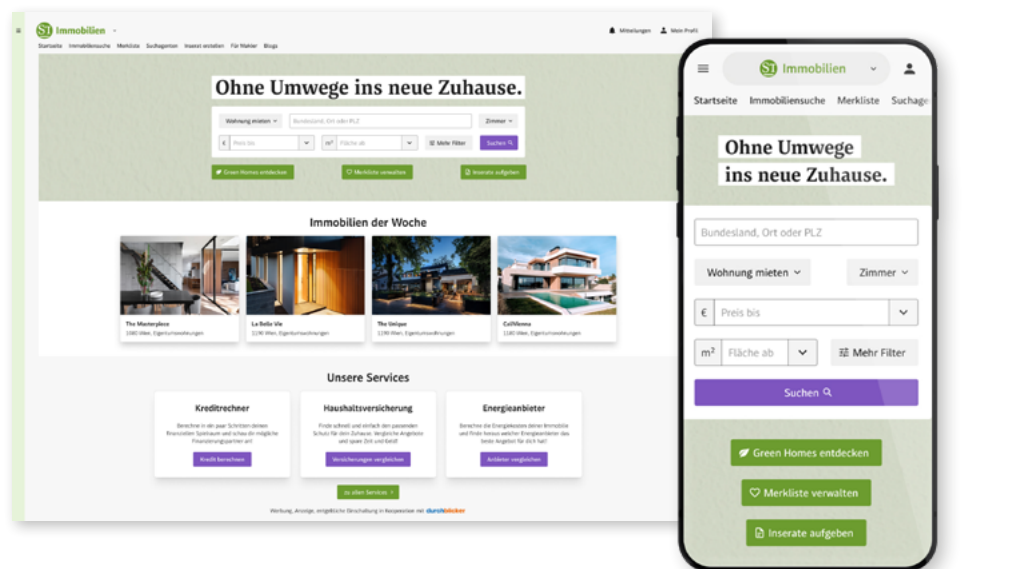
ST Immobilien

Mitteilungen Mein Profil

Startseite Immobiliensuche Merkliste Suchagenten Inserat erstellen Für Makler Blogs

Ohne Umwege ins neue Zuhause.

Wohnung mieten Bundesland, Ort oder PLZ Zimmer

€ Preis bis m² Fläche ab Mehr Filter Suchen

Green Homes entdecken Merkliste verwalten Inserate aufgeben

Immobilien der Woche

The Masterpiece
1080 Wien, Eigentumswohnungen

La Bella Vie
1190 Wien, Eigentumswohnungen

The Unique
1190 Wien, Eigentumswohnungen

ColiVienna
1180 Wien, Eigentumswohnungen

Unsere Services

Kreditrechner
Berechne in ein paar Schritten deinen finanziellen Spielraum und schau dir mögliche Finanzierungspartner an!
Kredit berechnen

Haushaltsversicherung
Finde schnell und einfach den passenden Schutz für dein Zuhause. Vergleiche Angebote und spare Zeit und Geld!
Versicherungen vergleichen

Energieanbieter
Berechne die Energiekosten deiner Immobilie und finde heraus welcher Energieanbieter das beste Angebot für dich hat!
Anbieter vergleichen

zu allen Services

Werbung, Anzeige, entgeltliche Einschaltung in Kooperation mit durchblicker

ST Immobilien

Startseite Immobiliensuche Merkliste Suchage

Ohne Umwege ins neue Zuhause.

Bundesland, Ort oder PLZ

Wohnung mieten Zimmer

€ Preis bis

m² Fläche ab Mehr Filter

Suchen

Green Homes entdecken

Merkliste verwalten

Inserate aufgeben